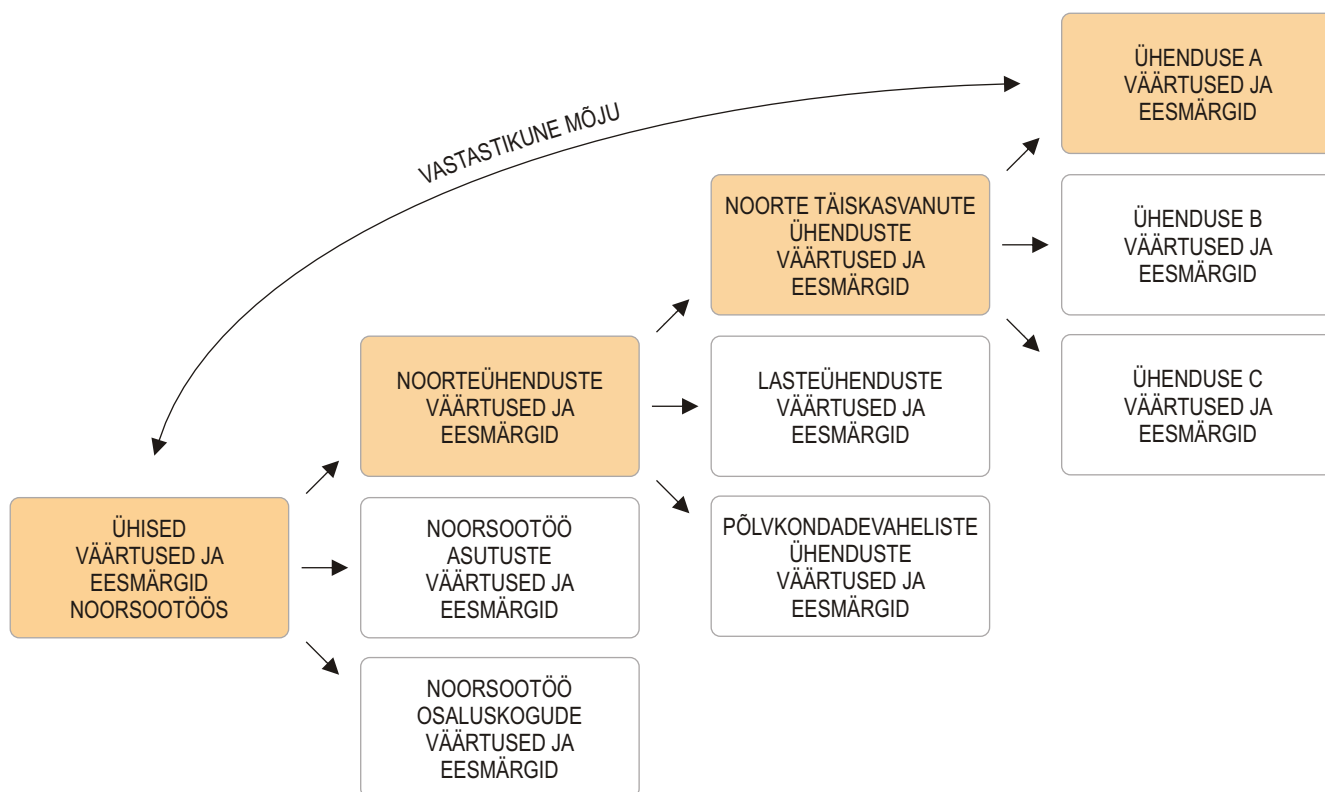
VASTASTIKUNE MÕJU

ÜHISED VÄÄRTUSED JA EESMÄRGID NOORSOOTÖÖS

NOORTEÜHENDUSTE VÄÄRTUSED JA EESMÄRGID

NOORSOOTÖÖ ASUTUSTE VÄÄRTUSED JA EESMÄRGID

NOORSOOTÖÖ OSALUSKOGUDE VÄÄRTUSED JA EESMÄRGID

NOORTE TÄISKASVANUTE ÜHENDUSTE VÄÄRTUSED JA EESMÄRGID

LASTEÜHENDUSTE VÄÄRTUSED JA EESMÄRGID

PÕLVKONDADEVAHELISTE ÜHENDUSTE VÄÄRTUSED JA EESMÄRGID

ÜHENDUSE A VÄÄRTUSED JA EESMÄRGID

ÜHENDUSE B VÄÄRTUSED JA EESMÄRGID

ÜHENDUSE C VÄÄRTUSED JA EESMÄRGID